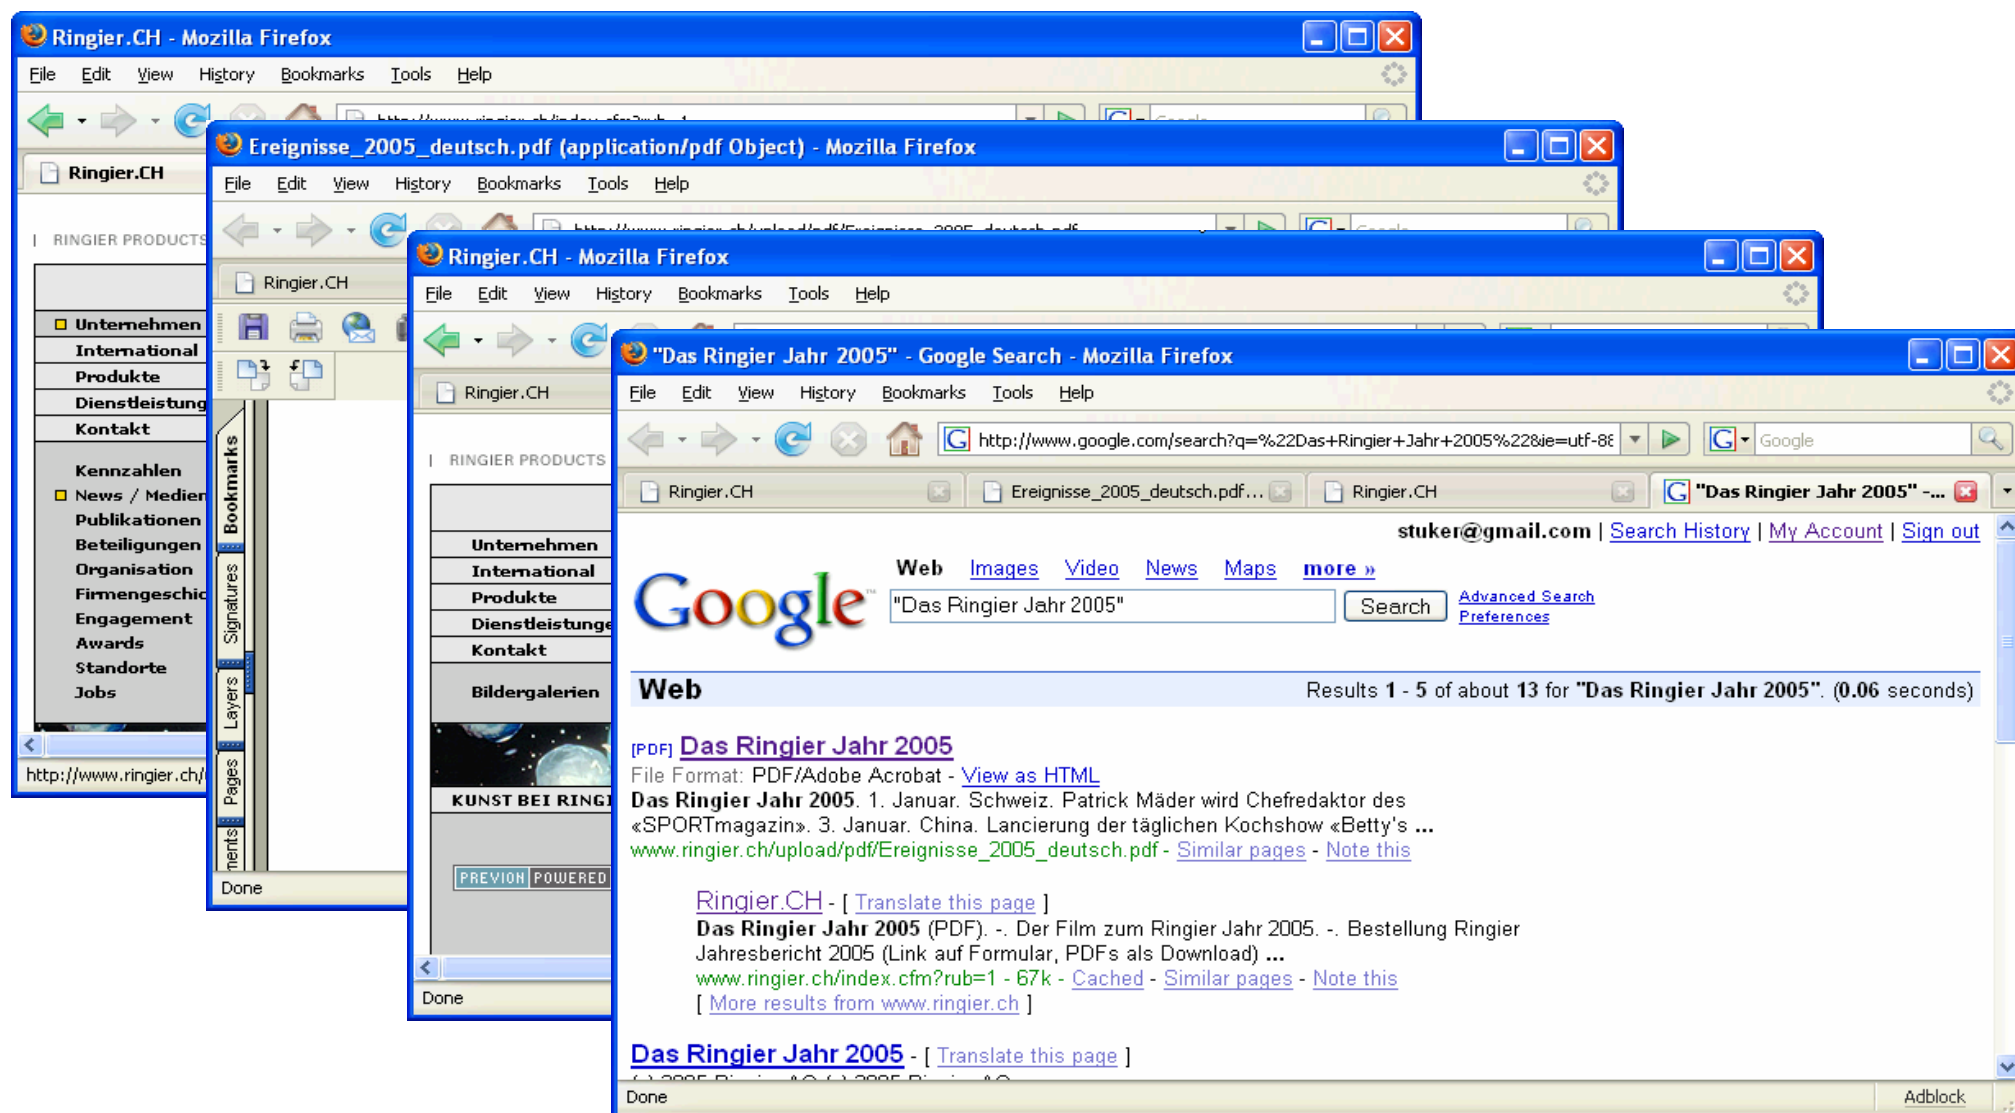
Ringier.CH - Mozilla Firefox

File Edit View History Bookmarks Tools Help

Ringier.CH

| RINGIER PRODUCTS

Unternehmen
International
Produkte
Dienstleistung
Kontakt

Kennzahlen
News / Medien
Publikationen
Beteiligungen
Organisation
Firmengeschic
Engagement
Awards
Standorte
Jobs

http://www.ringier.ch/

Ereignisse_2005_deutsch.pdf (application/pdf Object) - Mozilla Firefox

File Edit View History Bookmarks Tools Help

Ringier.CH

Bookmarks
Signatures
Layers
Pages
ments

Done

Ringier.CH - Mozilla Firefox

File Edit View History Bookmarks Tools Help

Ringier.CH

| RINGIER PRODUCTS

Unternehmen
International
Produkte
Dienstleistunge
Kontakt

Bildergalerien

KUNST BEI RINGI

PREVION POWERED

Done

"Das Ringier Jahr 2005" - Google Search - Mozilla Firefox

File Edit View History Bookmarks Tools Help

http://www.google.com/search?q=%22Das+Ringier+Jahr+2005%22&ie=utf-8

Google

Ringier.CH | Ereignisse_2005_deutsch.pdf... | Ringier.CH | "Das Ringier Jahr 2005" -...

stuker@gmail.com | Search History | My Account | Sign out

Web Images Video News Maps more »

Google

"Das Ringier Jahr 2005" Search Advanced Search Preferences

Web Results 1 - 5 of about 13 for "Das Ringier Jahr 2005". (0.06 seconds)

[PDF] Das Ringier Jahr 2005
File Format: PDF/Adobe Acrobat - View as HTML
Das Ringier Jahr 2005. 1. Januar. Schweiz. Patrick Mäder wird Chefredaktor des «SPORTmagazin». 3. Januar. China. Lancierung der täglichen Kochshow «Betty's ...
www.ringier.ch/upload/pdf/Ereignisse_2005_deutsch.pdf - Similar pages - Note this

Ringier.CH - [ Translate this page ]
Das Ringier Jahr 2005 (PDF). -. Der Film zum Ringier Jahr 2005. -. Bestellung Ringier Jahresbericht 2005 (Link auf Formular, PDFs als Download) ...
www.ringier.ch/index.cfm?rub=1 - 67k - Cached - Similar pages - Note this
[ More results from www.ringier.ch ]

Das Ringier Jahr 2005 - [ Translate this page ]

Done Adblock